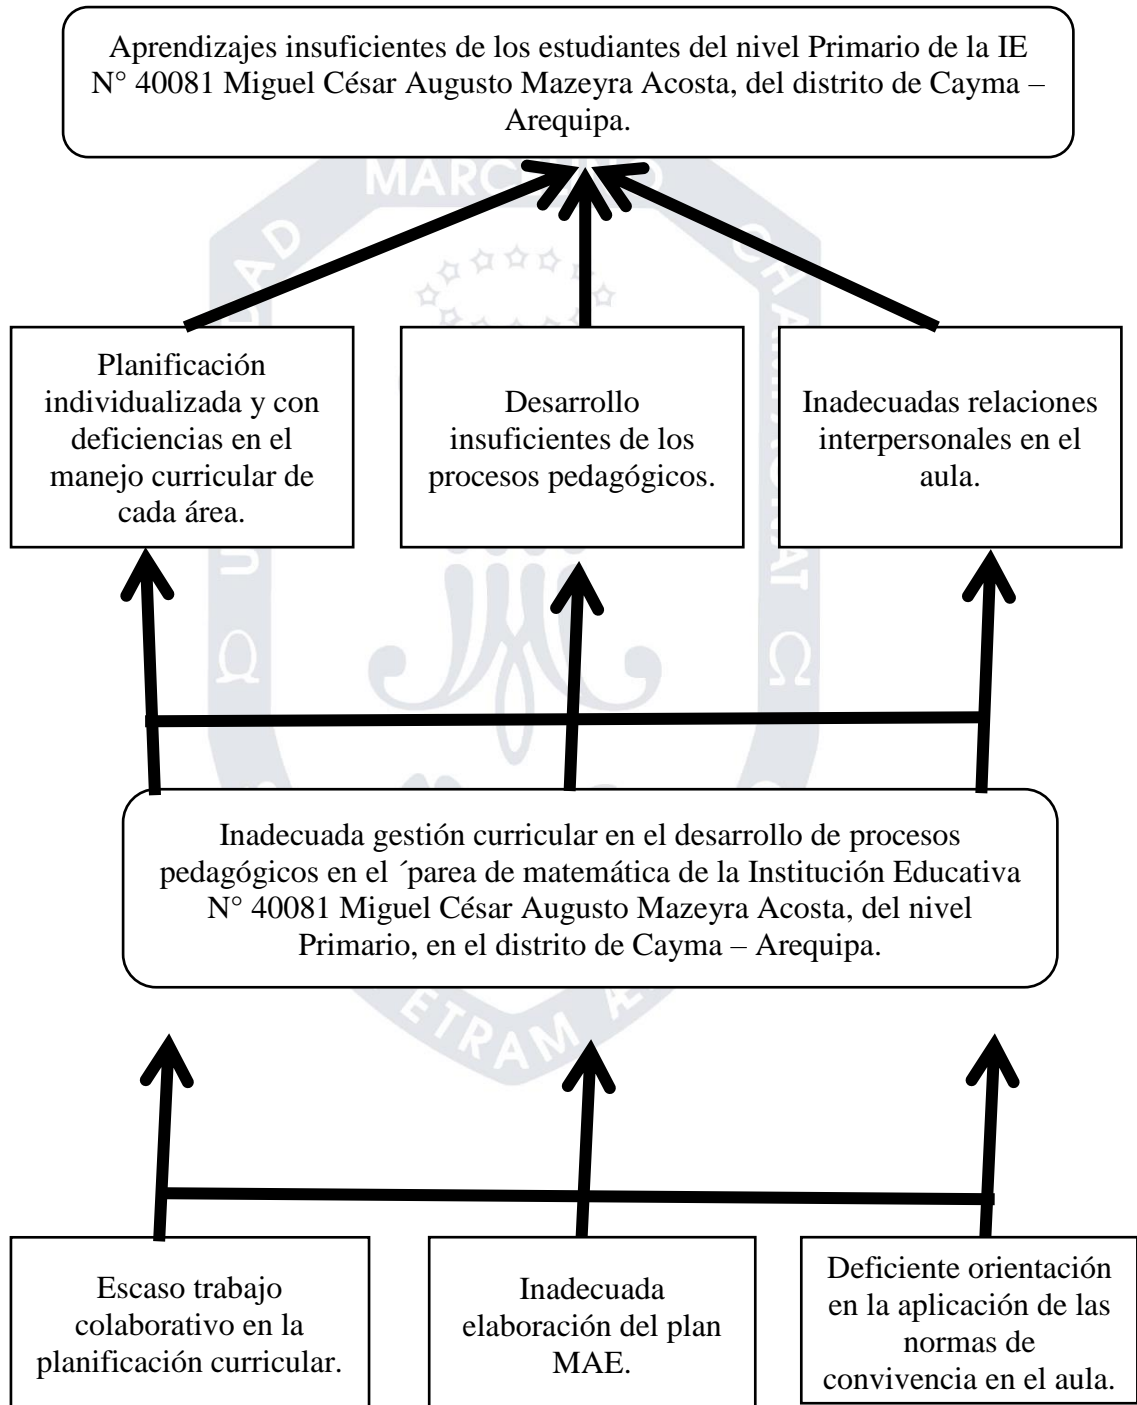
Aprendizajes insuficientes de los estudiantes del nivel Primario de la IE N° 40081 Miguel César Augusto Mazeyra Acosta, del distrito de Cayma – Arequipa.

Planificación individualizada y con deficiencias en el manejo curricular de cada área.

Desarrollo insuficientes de los procesos pedagógicos.

Inadecuadas relaciones interpersonales en el aula.

Inadecuada gestión curricular en el desarrollo de procesos pedagógicos en el ´parea de matemática de la Institución Educativa N° 40081 Miguel César Augusto Mazeyra Acosta, del nivel Primario, en el distrito de Cayma – Arequipa.

Escaso trabajo colaborativo en la planificación curricular.

Inadecuada elaboración del plan MAE.

Deficiente orientación en la aplicación de las normas de convivencia en el aula.